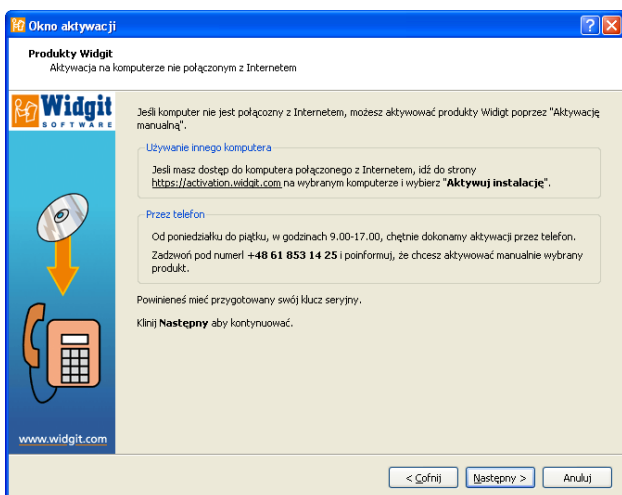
Okno aktywacji

Produkty Widgit
Aktywacja na komputerze nie połączonym z Internetem

Widgit
SOFTWARE

Jeśli komputer nie jest połączony z Internetem, możesz aktywować produkty Widgit poprzez "Aktywację manualną".

Używanie innego komputera

Jesli masz dostęp do komputera połączonego z Internetem, idź do strony https://activation.widgit.com na wybranym komputerze i wybierz "Aktywuj instalację".

Przez telefon

Od poniedziałku do piątku, w godzinach 9.00-17.00, chętnie dokonamy aktywacji przez telefon.

Zadzwoń pod numer! +48 61 853 14 25 i poinformuj, że chcesz aktywować manualnie wybrany produkt.

Powinieneś mieć przygotowany swój klucz seryjny.

Klinij Następny aby kontynuować.

www.widgit.com

< Cofnij | Następny > | Anuluj